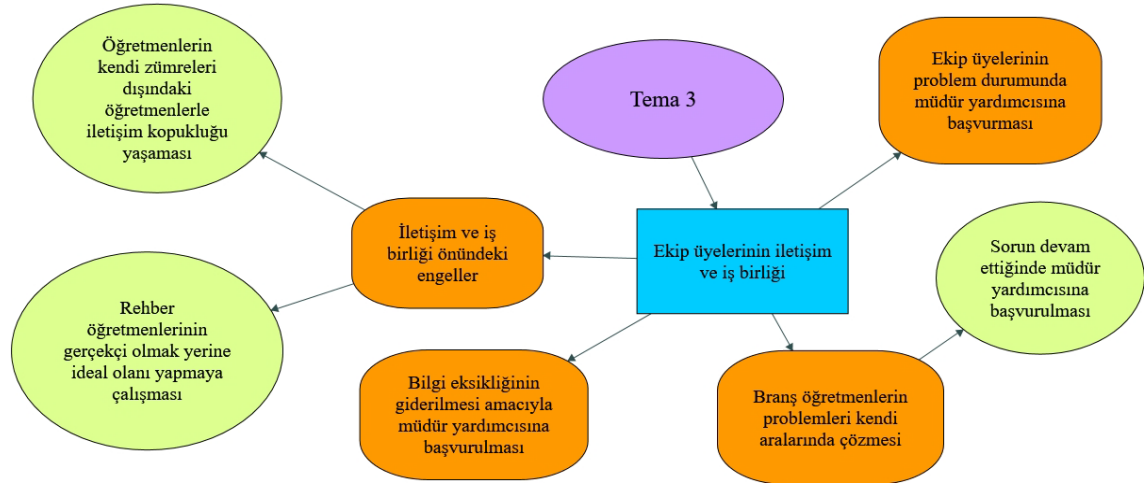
Öğretmenlerin kendi zümreleri dışındaki öğretmenlerle iletişim kopukluğu yaşaması

Tema 3

Ekip üyelerinin problem durumunda müdür yardımcısına başvurması

İletişim ve iş birliği önündeki engeller

Ekip üyelerinin iletişim ve iş birliği

Sorun devam ettiğinde müdür yardımcısına başvurulması

Rehber öğretmenlerinin gerçekçi olmak yerine ideal olanı yapmaya çalışması

Bilgi eksikliğinin giderilmesi amacıyla müdür yardımcısına başvurulması

Branş öğretmenlerin problemleri kendi aralarında çözmesi